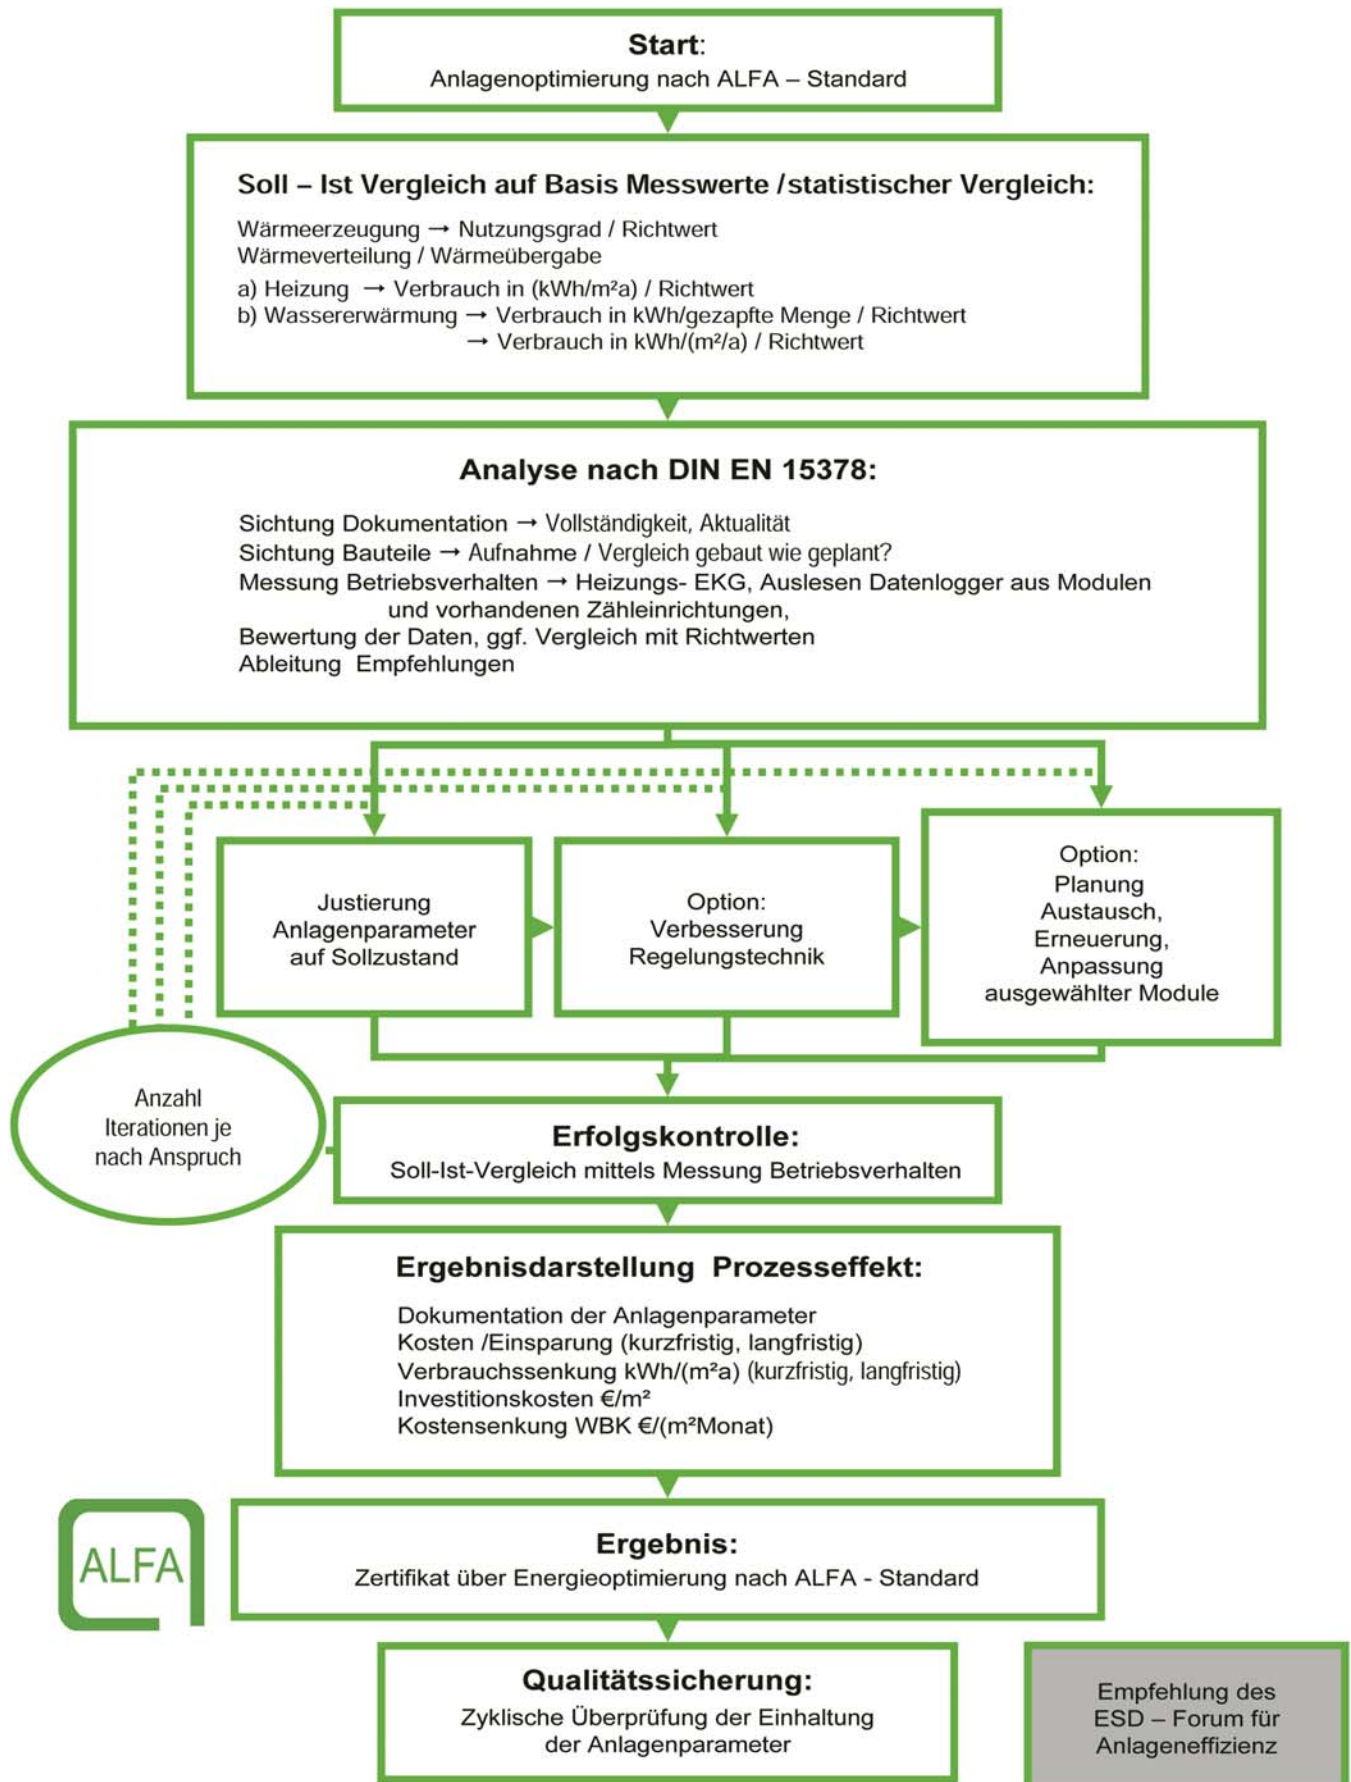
**Start:**
Anlagenoptimierung nach ALFA – Standard

**Soll – Ist Vergleich auf Basis Messwerte / statistischer Vergleich:**

Wärmeerzeugung → Nutzungsgrad / Richtwert
Wärmeverteilung / Wärmeübergabe
a) Heizung → Verbrauch in (kWh/m²a) / Richtwert
b) Wassererwärmung → Verbrauch in kWh/gezapfte Menge / Richtwert
→ Verbrauch in kWh/(m²/a) / Richtwert

**Analyse nach DIN EN 15378:**

Sichtung Dokumentation → Vollständigkeit, Aktualität
Sichtung Bauteile → Aufnahme / Vergleich gebaut wie geplant?
Messung Betriebsverhalten → Heizungs- EKG, Auslesen Datenlogger aus Modulen und vorhandenen Zähleinrichtungen,
Bewertung der Daten, ggf. Vergleich mit Richtwerten
Ableitung Empfehlungen

Justierung Anlagenparameter auf Sollzustand

Option: Verbesserung Regelungstechnik

Option: Planung Austausch, Erneuerung, Anpassung ausgewählter Module

Anzahl Iterationen je nach Anspruch

**Erfolgskontrolle:**
Soll-Ist-Vergleich mittels Messung Betriebsverhalten

**Ergebnisdarstellung Prozesseffekt:**

Dokumentation der Anlagenparameter
Kosten /Einsparung (kurzfristig, langfristig)
Verbrauchssenkung kWh/(m²a) (kurzfristig, langfristig)
Investitionskosten €/m²
Kostensenkung WBK €/(m²Monat)

ALFA

**Ergebnis:**
Zertifikat über Energieoptimierung nach ALFA - Standard

**Qualitätssicherung:**
Zyklische Überprüfung der Einhaltung der Anlagenparameter

Empfehlung des ESD – Forum für Anlageneffizienz